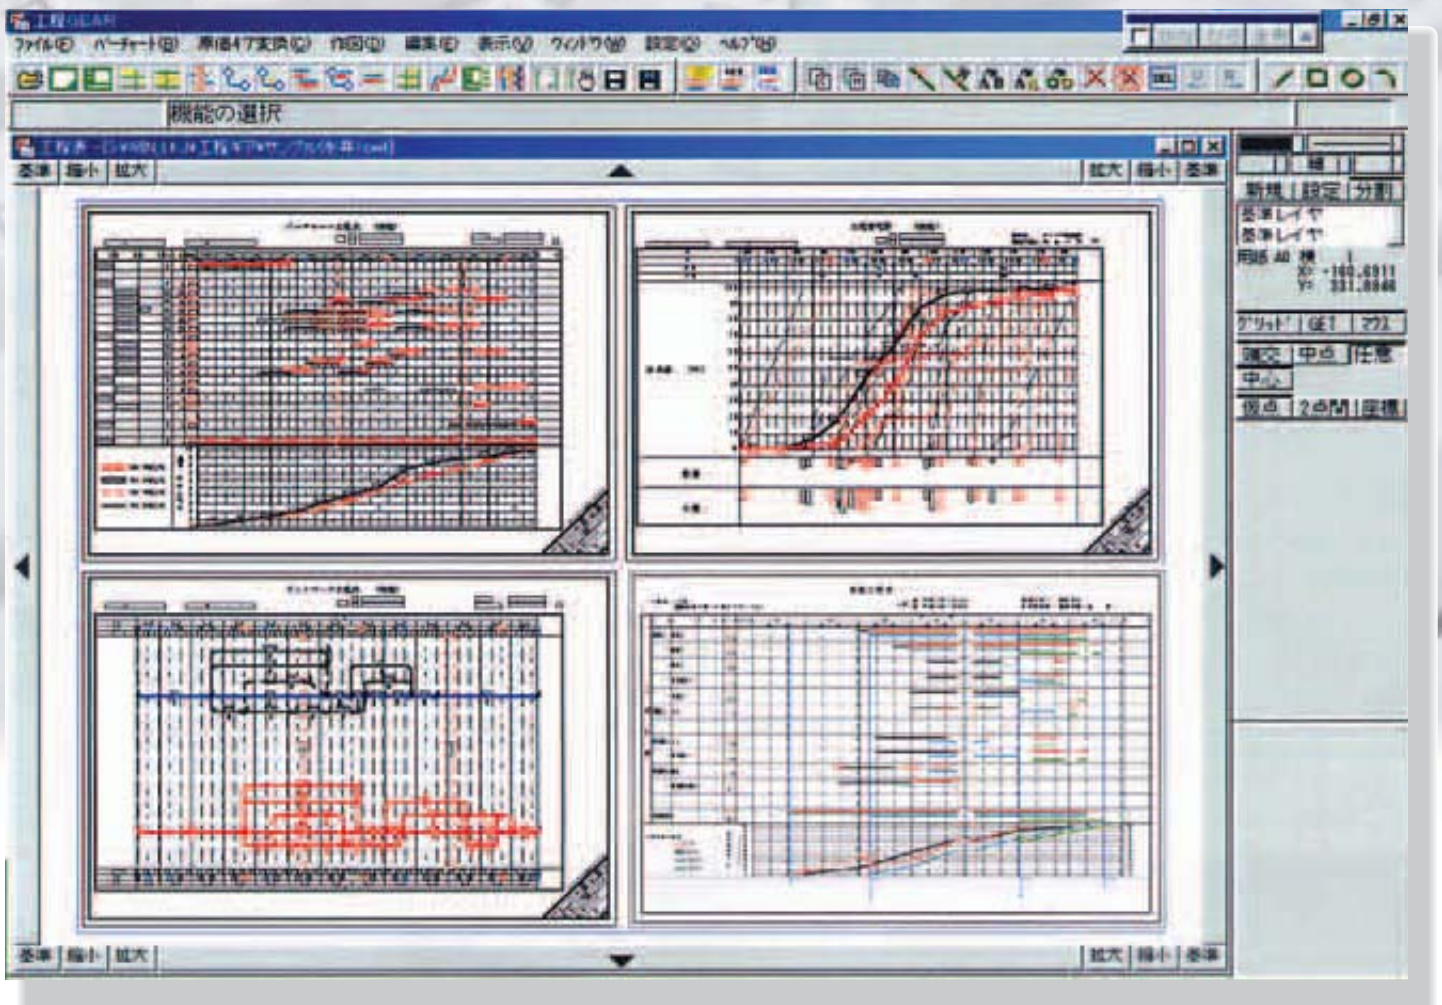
工程GEAR

ファイル(F) バーチャート(B) 原価4T変換(C) 作図(D) 編集(E) 表示(V) ウィンドウ(W) 設定(G) ヘルプ(H)

機能の選択

工程表 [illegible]

基準 縮小 拡大

拡大 縮小 基準

新規 設定 分割

基準レイヤ
基準レイヤ

用紙 A0 横
X: -160.6911
Y: 331.8846

グリッド GET クリス

端点 中点 任意
中心
交点 2点間 座標

基準 縮小 拡大

拡大 縮小 基準